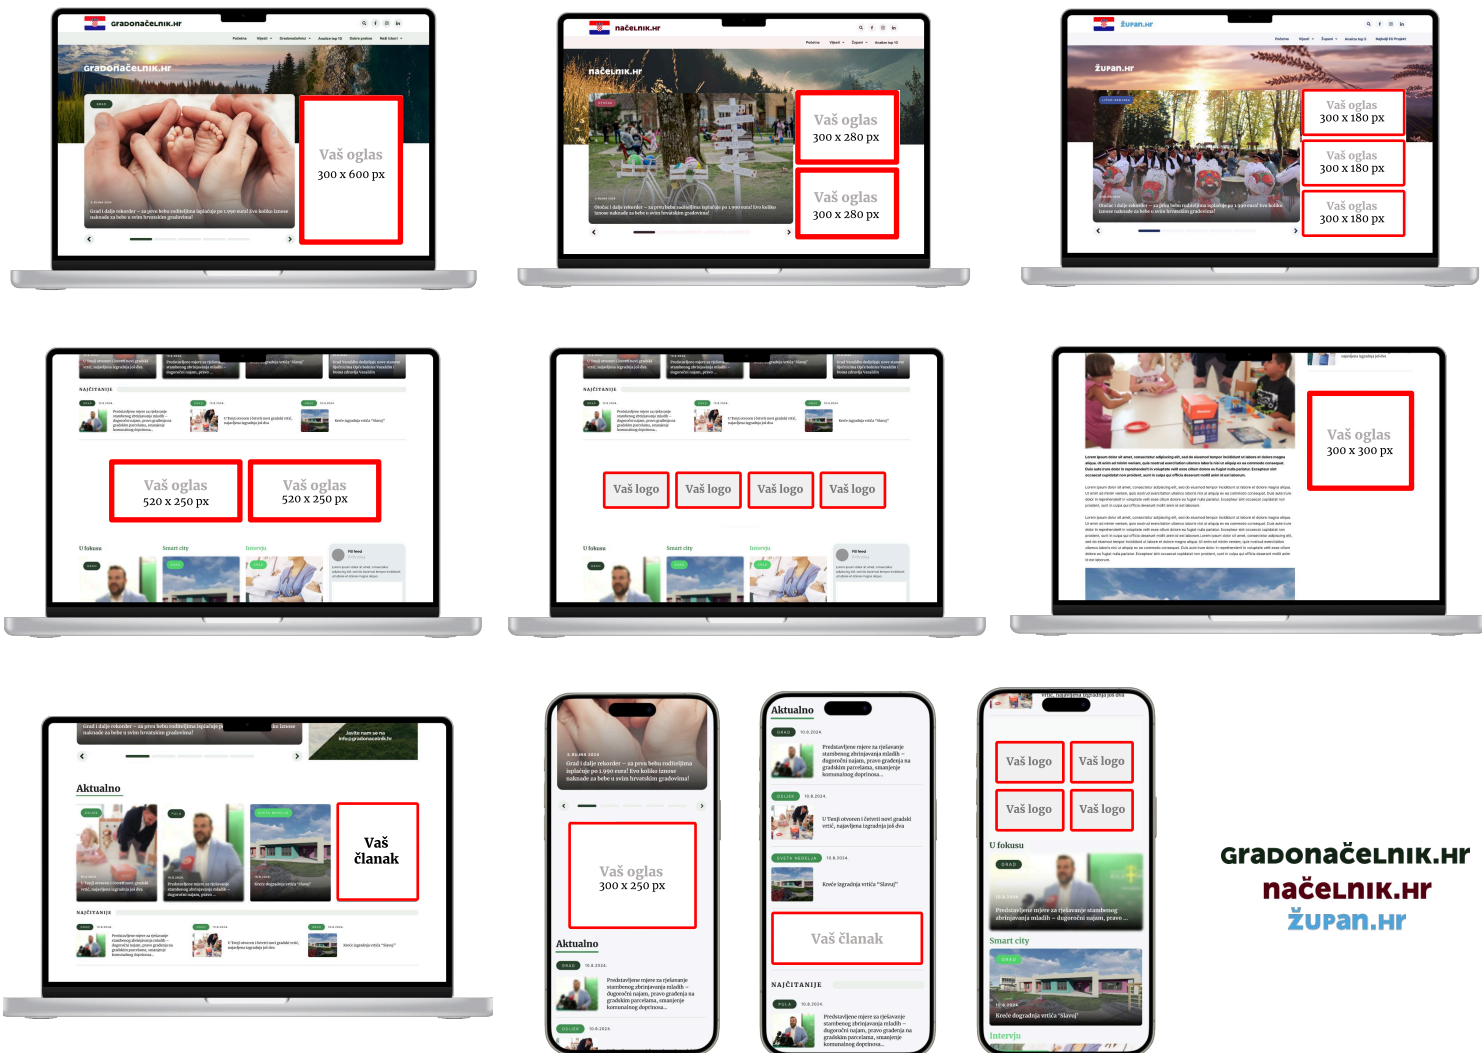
GRADONAČELNIK.HR

Vaš oglas
300 x 600 px

Grad i dalje rekorder – za prvu bebu roditeljima isplaćuje po 1.990 eura! Evo koliko iznose naknade za bebe u svim hrvatskim gradovima!

NAČELNIK.HR

Vaš oglas
300 x 280 px

Vaš oglas
300 x 280 px

ŽUPAN.HR

Vaš oglas
300 x 180 px

Vaš oglas
300 x 180 px

Vaš oglas
300 x 180 px

NAJČITANIJE

Vaš oglas
520 x 250 px

Vaš oglas
520 x 250 px

U fokusu

Smart city

Intervju

NAJČITANIJE

Vaš logo

Vaš logo

Vaš logo

Vaš logo

U fokusu

Smart city

Intervju

Vaš oglas
300 x 300 px

Grad i dalje rekorder – za prvu bebu roditeljima isplaćuje po 1.990 eura! Evo koliko iznose naknade za bebe u svim hrvatskim gradovima!

Javite nam se na info@gradonacelnik.hr

Aktualno

Vaš članak

NAJČITANIJE

Grad i dalje rekorder – za prvu bebu roditeljima isplaćuje po 1.990 eura! Evo koliko iznose naknade za bebe u svim hrvatskim gradovima!

Vaš oglas
300 x 250 px

Aktualno

GRAD 10.8.2024.

Predstavljene mjere za rješavanje stambenog zbrinjavanja mladih – dugoročni najam, pravo građenja na građskim parcelama, smanjenje komunalnog doprinosa...

Aktualno

GRAD 10.8.2024.

Predstavljene mjere za rješavanje stambenog zbrinjavanja mladih – dugoročni najam, pravo građenja na građskim parcelama, smanjenje komunalnog doprinosa...

10.8.2024.

U Tenji otvoren i četvrti novi gradski vrtić, najavljena izgradnja još dva

SVETA NEDELJA 10.8.2024.

Kreće izgradnja vrtića "Slavuj"

Vaš članak

NAJČITANIJE

PULA 10.8.2024.

Predstavljene mjere za rješavanje stambenog zbrinjavanja mladih – dugoročni najam, pravo građenja na građskim parcelama, smanjenje komunalnog doprinosa...

Vaš logo

Vaš logo

Vaš logo

Vaš logo

U fokusu

GRAD

Predstavljene mjere za rješavanje stambenog zbrinjavanja mladih – dugoročni najam, pravo ...

Smart city

GRAD

Kreće dogradnja vrtića "Slavuj"

Intervju

GRADONAČELNIK.HR
NAČELNIK.HR
ŽUPAN.HR